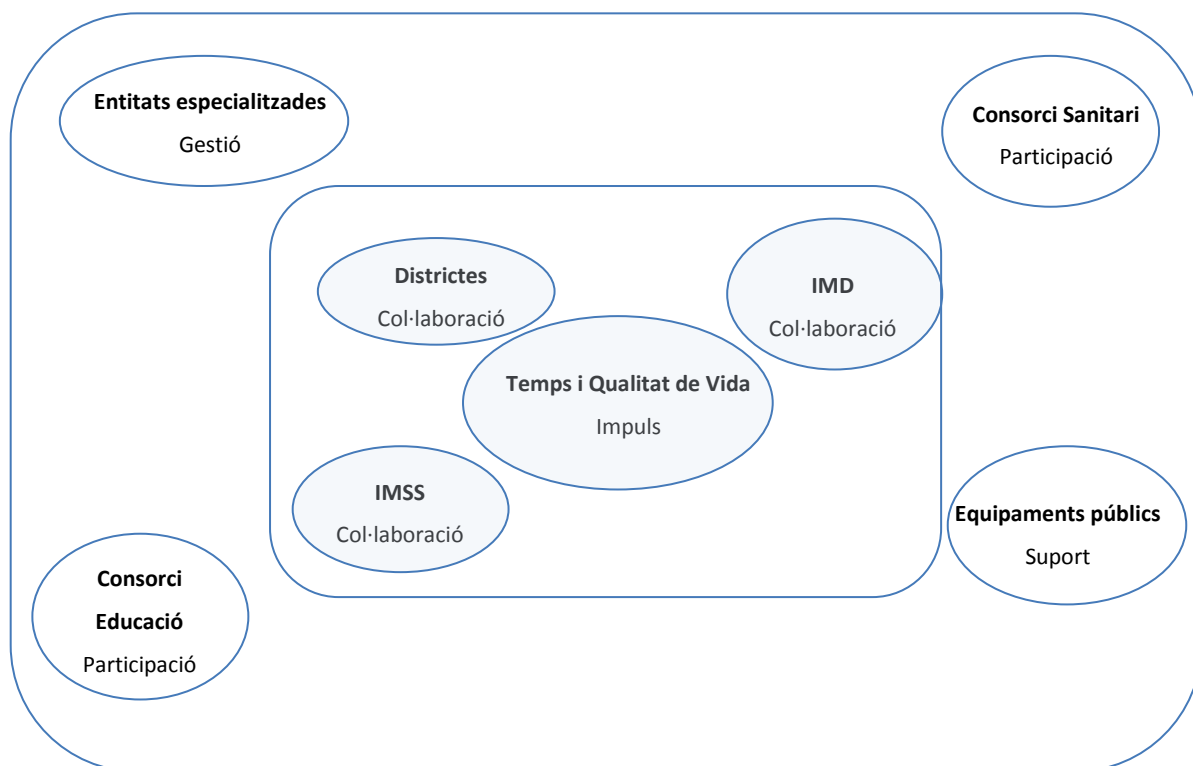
Entitats especialitzades
Gestió

Consorci Sanitari
Participació

Districtes
Col·laboració

IMD
Col·laboració

Temps i Qualitat de Vida
Impuls

IMSS
Col·laboració

Equipaments públics
Suport

Consorci
Educació
Participació